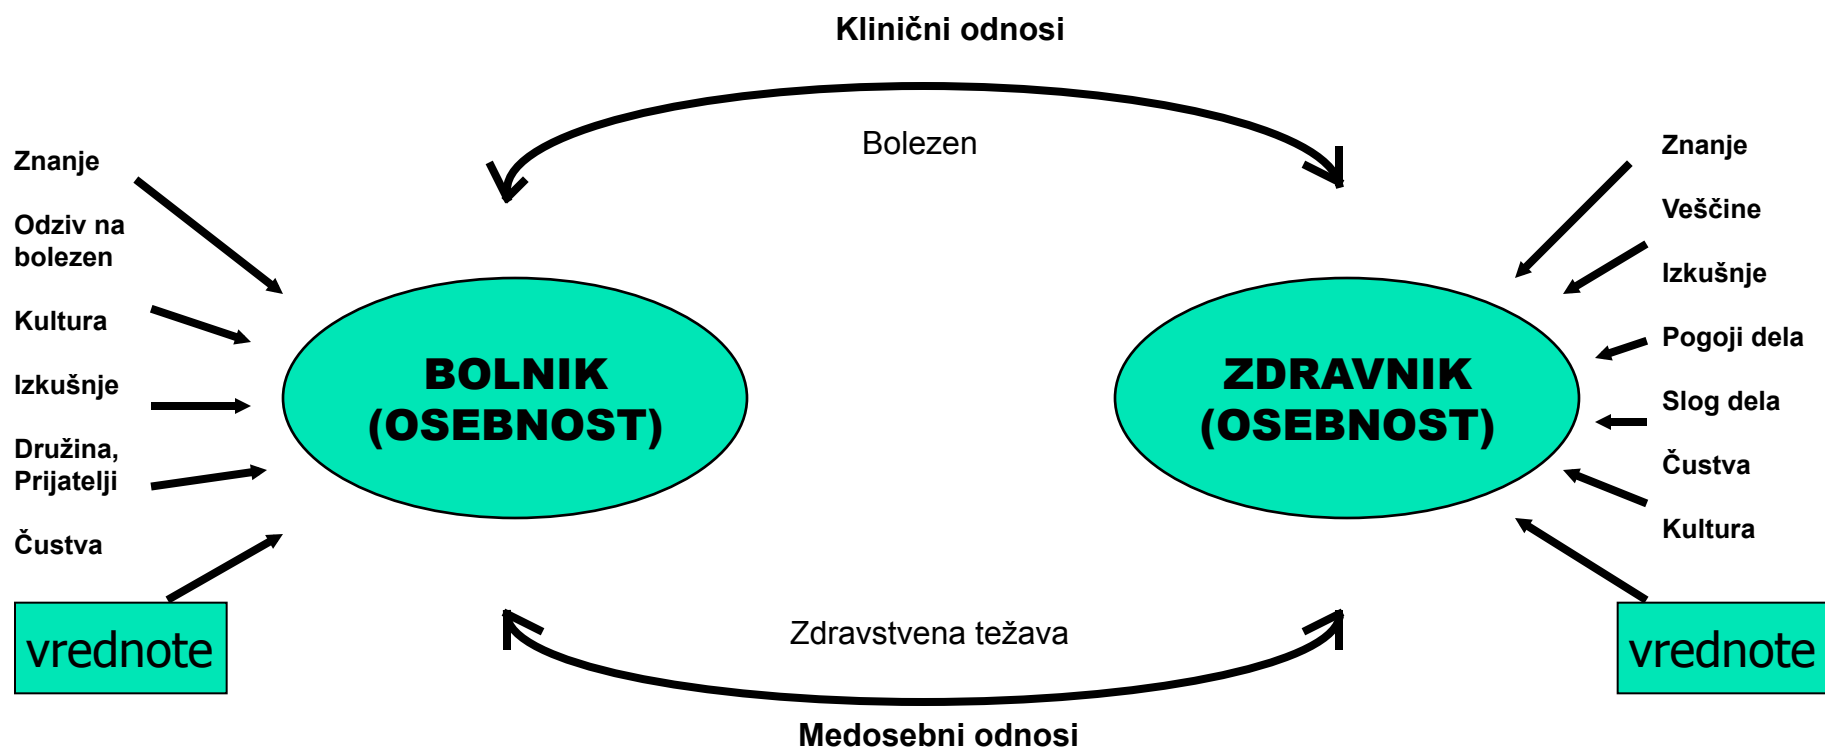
Klinični odnosi

Bolezen

Znanje

Odziv na bolezen

Kultura

Izkušnje

Družina, Prijatelji

Čustva

vrednote

BOLNIK (OSEBNOST)

ZDRAVNIK (OSEBNOST)

Znanje

Veščine

Izkušnje

Pogoji dela

Slog dela

Čustva

Kultura

vrednote

Zdravstvena težava

Medosebni odnosi